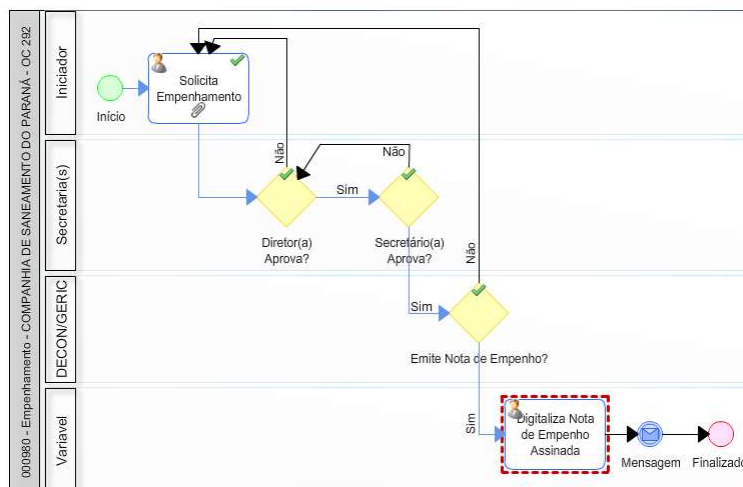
000980 - Empenhamento - COMPANHIA DE SANEAMENTO DO PARANÁ - OC 292

Iniciador

Secretaria(s)

DECON/GERIC

Variavel

Início

Solicita Empenhamento

Não

Não

Sim

Diretor(a) Aprova?

Secretário(a) Aprova?

Não

Sim

Emite Nota de Empenho?

Sim

Digitaliza Nota de Empenho Assinada

Mensagem

Finalizado